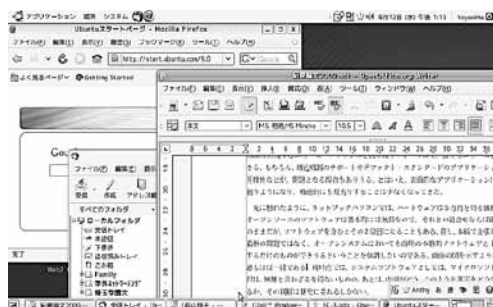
アプリケーション 場所 システム

Ubuntuスタートページ - Mozilla Firefox

ファイル(F) 編集(E) 表示(V) 履歴(S) ブックマーク(B) ツール(T) ヘルプ(H)

http://start.ubuntu.com/9.0

よく見るページ Getting Started

Goo

ファイル(F) 編集(E) 表

受信 作成 アドレス帳

すべてのフォルダ

ローカルフォルダ
受信トレイ
未送信
下書き
送信済みトレイ
ごみ箱
Family
事務&トラブル
箱を削除

完了

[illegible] - OpenOffice.org Writer

ファイル(F) 編集(E) 表示(V) 挿入(I) 書式(O) 表(A) ツール(T) ウィンドウ(W) ヘルプ(H)

本文 MS 明朝/MS Mincho 10.5

さ。もちろん、周辺機器のサポートやデバイス・ オフィス・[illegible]アプリケー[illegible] 可能かなどが、問題となる局面もあろう。とはいえ、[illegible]のアプリケーション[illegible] ほうといえば、機能的にも見劣りすることは少なくなっている。

先に触れたように、ネットブックパソコンでは、ハードウェア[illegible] オープンソースのソフトウェアは基本的には無料なので、それを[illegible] のまま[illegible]ソフトウェアを含むことの事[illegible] 最新の開発では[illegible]、オープンシステムにおいての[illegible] するだけのものではなくそれを自体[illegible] 表には一様である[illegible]、システムソフトウェアとしては、マイクロソ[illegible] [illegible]

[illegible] Ubuntuスター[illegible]